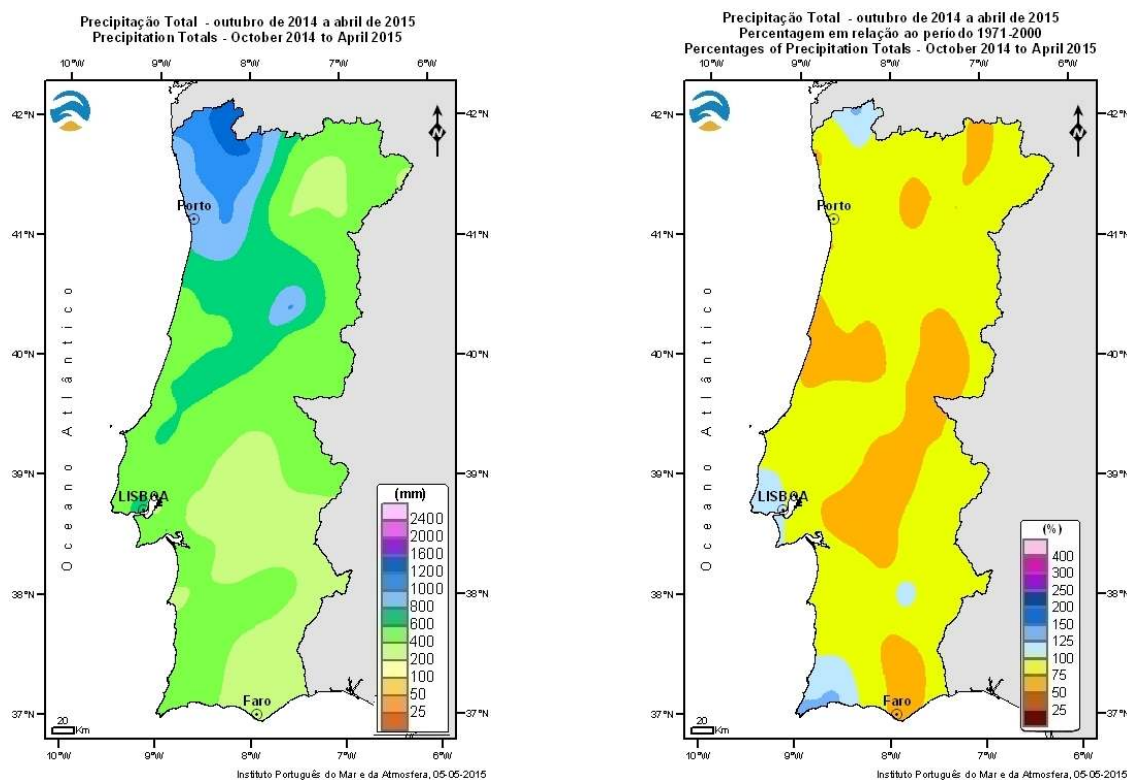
Precipitação Total - outubro de 2014 a abril de 2015
Precipitation Totals - October 2014 to April 2015

10°W 9°W 8°W 7°W 6°W

42°N 41°N 40°N 39°N 38°N 37°N

Porto

Oceano Atlântico

LISBOA

Faro

20 Km

(mm)
2400
2000
1600
1200
1000
800
600
400
200
100
50
25

10°W 9°W 8°W 7°W 6°W

Instituto Português do Mar e da Atmosfera, 05-05-2015

Precipitação Total - outubro de 2014 a abril de 2015
Percentagem em relação ao período 1971-2000
Percentages of Precipitation Totals - October 2014 to April 2015

10°W 9°W 8°W 7°W 6°W

42°N 41°N 40°N 39°N 38°N 37°N

Porto

Oceano Atlântico

LISBOA

Faro

20 Km

(%)
400
300
250
200
150
125
100
75
50
25

10°W 9°W 8°W 7°W 6°W

Instituto Português do Mar e da Atmosfera, 05-05-2015